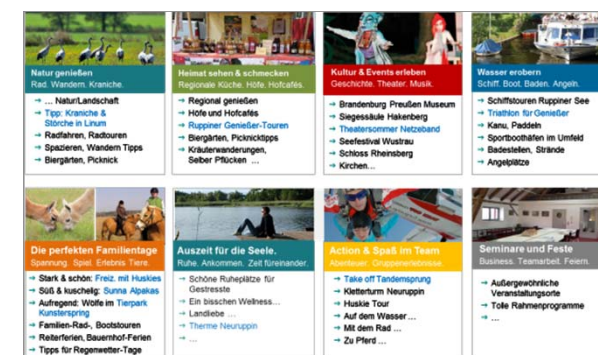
Natur genießen
Rad. Wandern. Kraniche.

→ ... Natur/Landschaft
→ Tipp: Kraniche & Störche in Linum
→ Radfahren, Radtouren
→ Spazieren, Wandern Tipps
→ Biergärten, Picknick

Heimat sehen & schmecken
Regionale Küche. Höfe. Hofcafés.

→ Regional genießen
→ Höfe und Hofcafés
→ Ruppiner Genießer-Touren
→ Biergärten, Picknicktipps
→ Kräuterwanderungen, Selber Pflücken ...

Kultur & Events erleben
Geschichte. Theater. Musik.

→ Brandenburg Preußen Museum
→ Siegessäule Hakenberg
→ Theatersommer Netzeband
→ Seefestival Wustrau
→ Schloss Rheinsberg
→ Kirchen...

Wasser erobern
Schiff. Boot. Baden. Angeln.

→ Schiffstouren Ruppiner See
→ Triathlon für Genießer
→ Kanu, Paddeln
→ Sportboothäfen im Umfeld
→ Badestellen, Strände
→ Angelplätze

Die perfekten Familientage
Spannung. Spiel. Erlebnis Tiere.

→ Stark & schön: Freiz. mit Huskies
→ Süß & kuschelig: Sunna Alpakas
→ Aufregend: Wölfe im Tierpark Kunsterspring
→ Familien-Rad-, Bootstouren
→ Reiterferien, Bauernhof-Ferien
→ Tipps für Regenwetter-Tage

Auszeit für die Seele.
Ruhe. Ankommen. Zeit füreinander.

→ Schöne Ruheplätze für Gestresste
→ Ein bisschen Wellness...
→ Landliebe ...
→ Therme Neuruppin
→ ...

Action & Spaß im Team
Abenteuer. Gruppenerlebnisse.

→ Take off Tandemsprung
→ Kletterturm Neuruppin
→ Huskie Tour
→ Auf dem Wasser ...
→ Mit dem Rad ...
→ Zu Pferd ...

Seminare und Feste
Business. Teamarbeit. Feiern.

→ Außergewöhnliche Veranstaltungsorte
→ Tolle Rahmenprogramme
→ ...